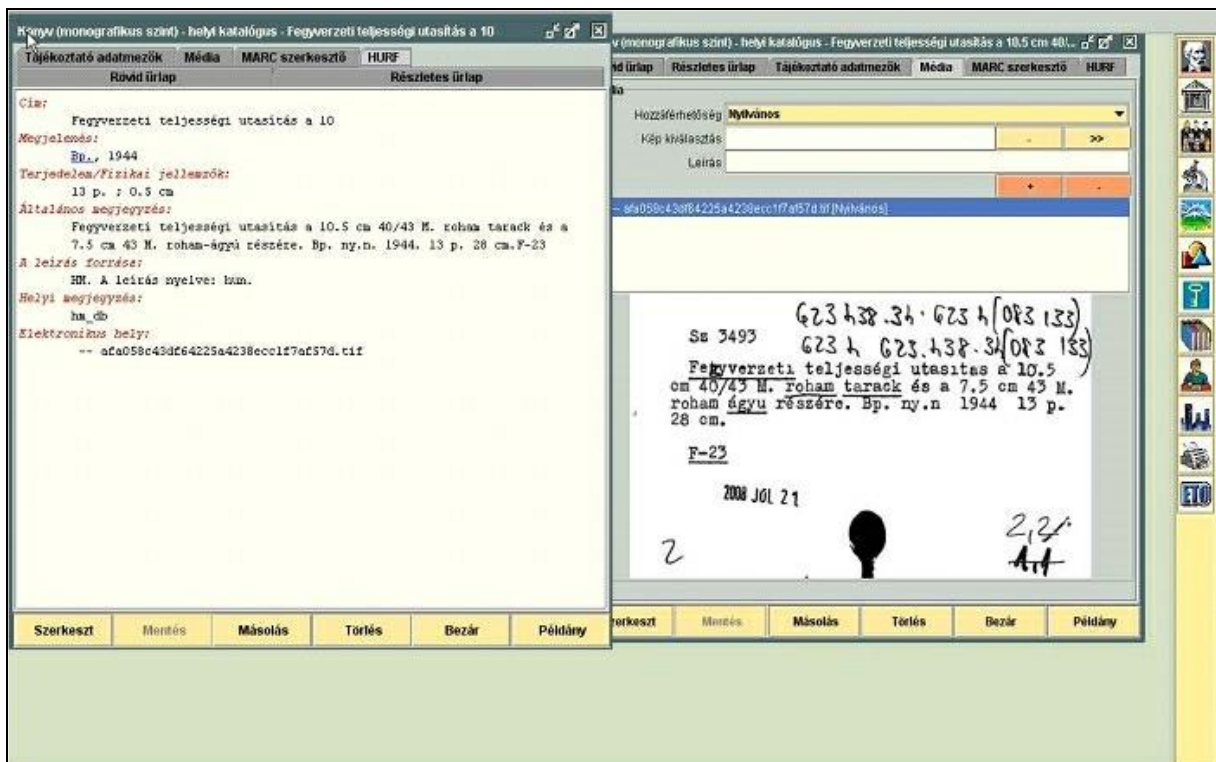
Könyv (monografikus szint) - helyi katalógus - Fegyverzeti teljességi utasítás a 10

Tájékoztató adatmezők | Média | MARC szerkesztő | HURF

Rövid űrlap | Részletes űrlap

Cím:
Fegyverzeti teljességi utasítás a 10
Megjelenés:
Bp., 1944
Terjedelem/Fizikai jellemzők:
13 p. ; 0.5 cm
Általános megjegyzés:
Fegyverzeti teljességi utasítás a 10.5 cm 40/43 M. roham tarack és a 7.5 cm 43 M. roham-ágyú részére. Bp. ny.n. 1944. 13 p. 28 cm.F-23
A leírás forrása:
HM. A leírás nyelve: hun.
Helyi megjegyzés:
hm_db
Elektronikus hely:
-- afa058c43df64225a4238ecc1f7af57d.tif

Szerkeszt | Mentés | Másolás | Törlés | Bezár | Példány

Könyv (monografikus szint) - helyi katalógus - Fegyverzeti teljességi utasítás a 10.5 cm 40/...

Rövid űrlap | Részletes űrlap | Tájékoztató adatmezők | Média | MARC szerkesztő | HURF

Hozzáférhetőség Nyilvános
Kép kiválasztás
Leírás
-- afa058c43df64225a4238ecc1f7af57d.tif [Nyilvános]

623.438.34 · 623.4(083.133)
Sz 3493 623.4 623.438.34(083.133)
Fegyverzeti teljességi utasitás a 10.5 cm 40/43 M. roham tarack és a 7.5 cm 43 M. roham ágyu részére. Bp. ny.n 1944 13 p. 28 cm.
F-23
2008 JÚL 21
2
2,2
Szerkeszt | Mentés | Másolás | Törlés | Bezár | Példány

ETO